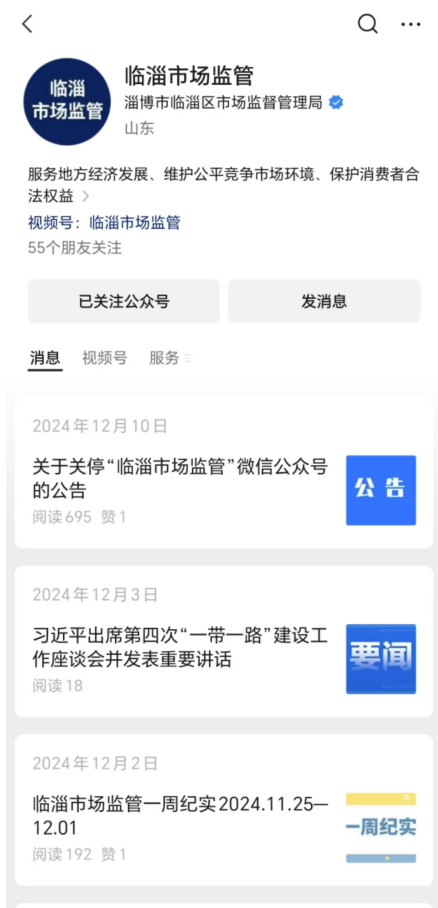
临淄市场监管

临淄市场监管
淄博市临淄区市场监督管理局
山东

服务地方经济发展、维护公平竞争市场环境、保护消费者合法权益 >
视频号：临淄市场监管
55个朋友关注

已关注公众号
发消息

消息 视频号 服务

2024年12月10日
关于关停“临淄市场监管”微信公众号的公告
阅读 695 赞 1
公告

2024年12月3日
习近平出席第四次“一带一路”建设工作座谈会并发表重要讲话
阅读 18
要闻

2024年12月2日
临淄市场监管一周纪实2024.11.25—12.01
阅读 192 赞 1
一周纪实